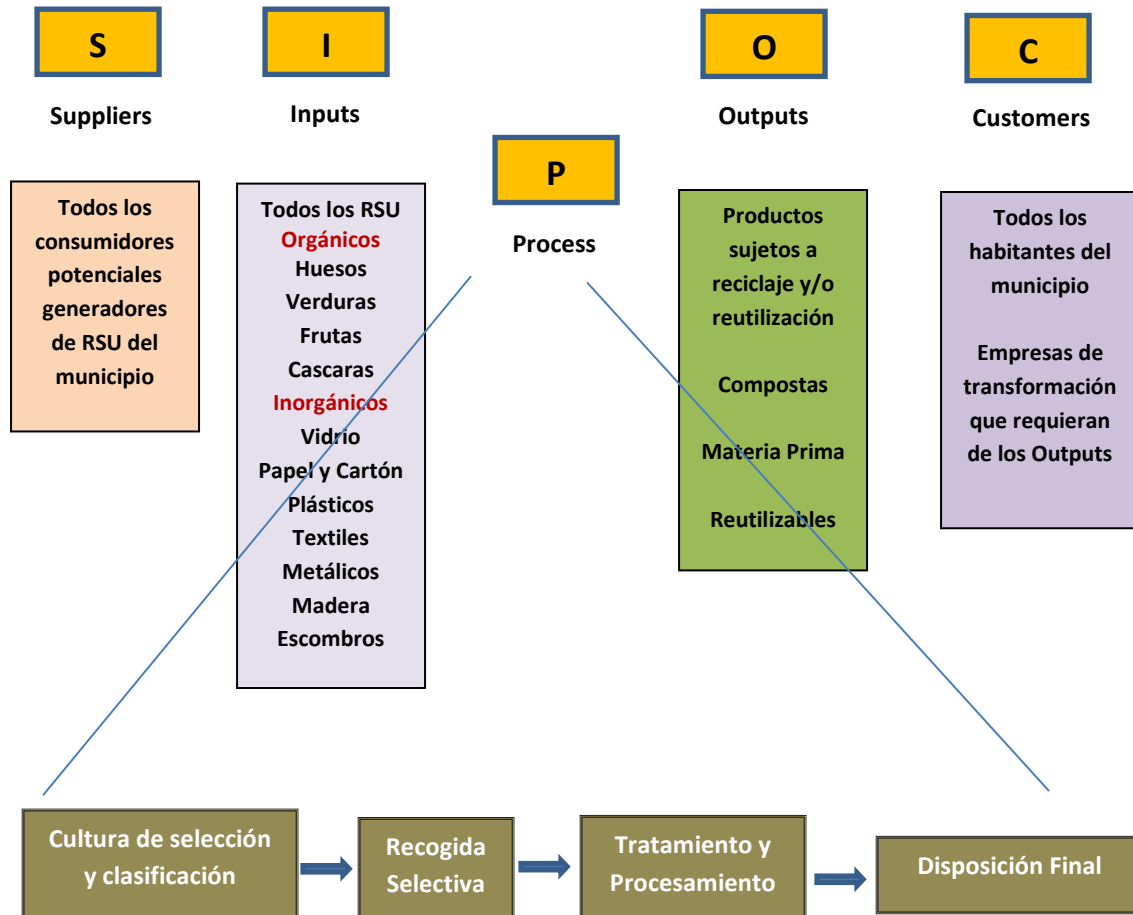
S

Suppliers

I

Inputs

P

Process

O

Outputs

C

Customers

Todos los consumidores potenciales generadores de RSU del municipio

Todos los RSU
Orgánicos
Huesos
Verduras
Frutas
Cascaras
Inorgánicos
Vidrio
Papel y Cartón
Plásticos
Textiles
Metálicos
Madera
Escombros

Productos sujetos a reciclaje y/o reutilización

Compostas

Materia Prima

Reutilizables

Todos los habitantes del municipio

Empresas de transformación que requieran de los Outputs

Cultura de selección y clasificación

Recogida Selectiva

Tratamiento y Procesamiento

Disposición Final